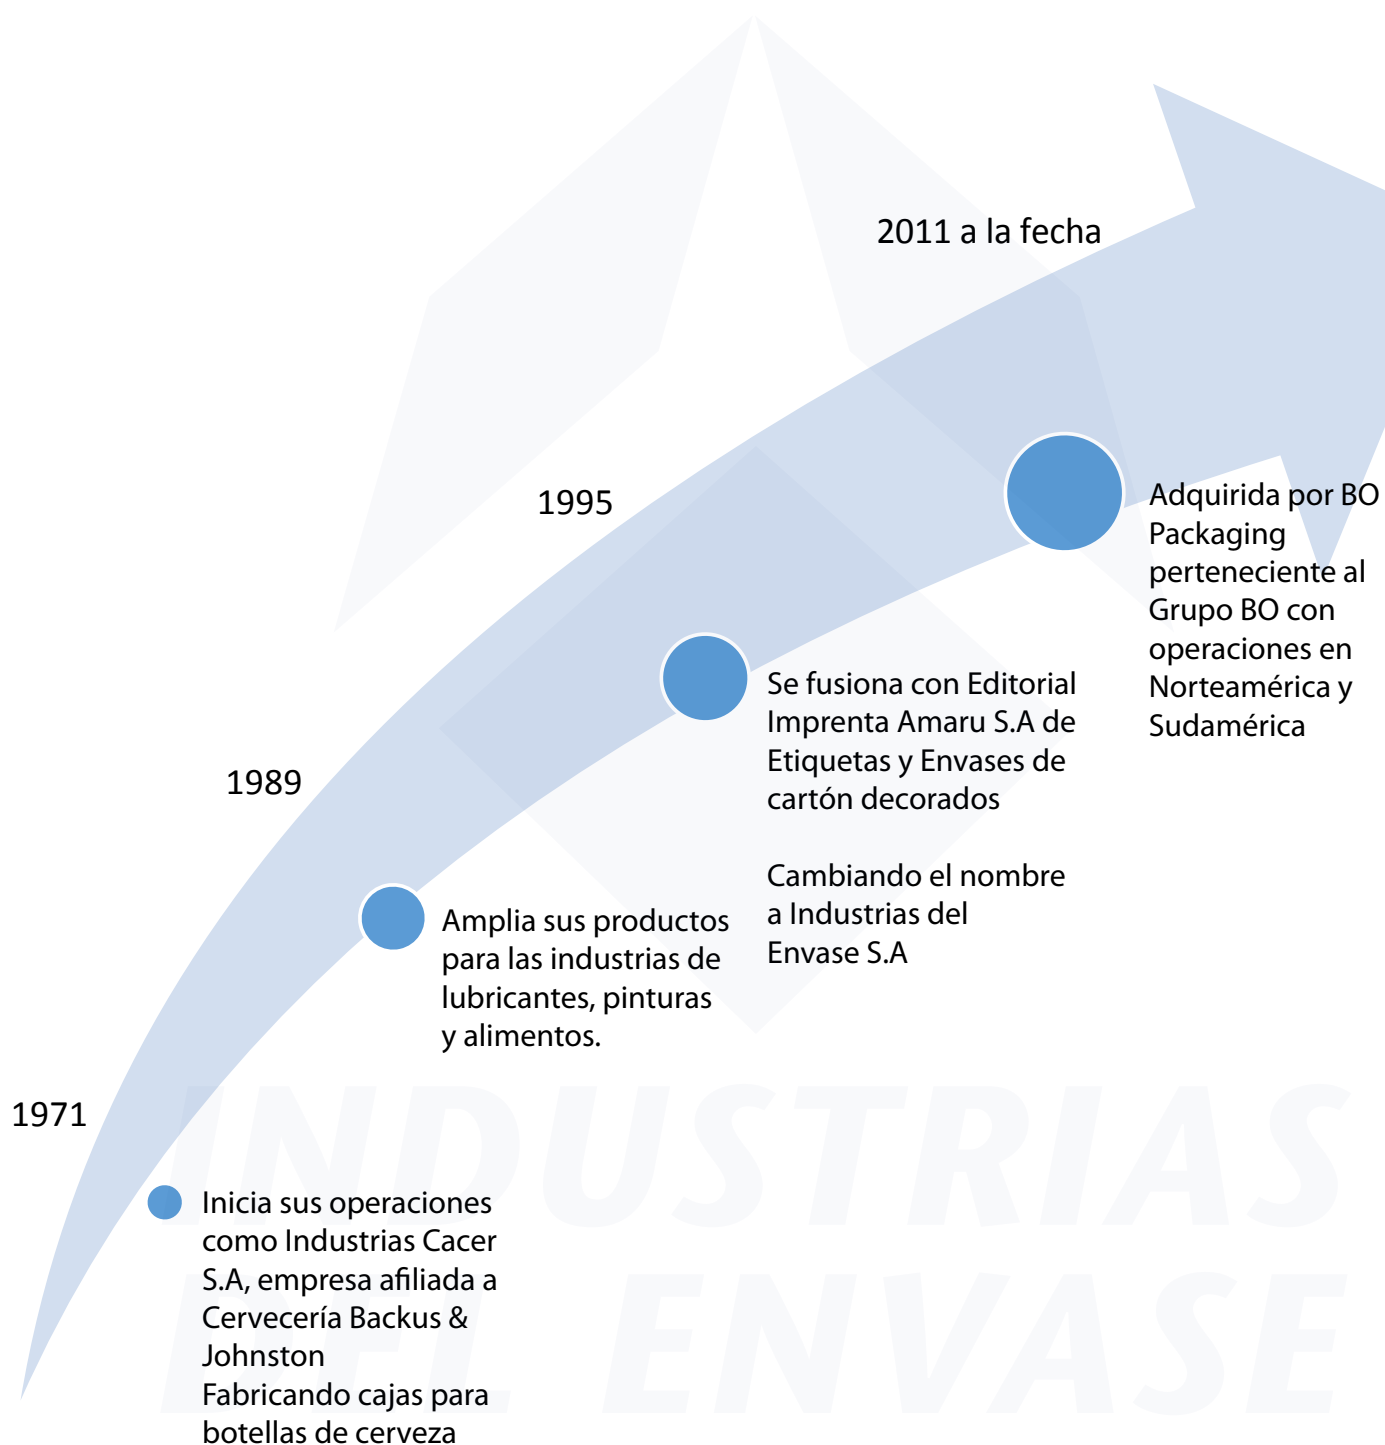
2011 a la fecha

Adquirida por BO Packaging perteneciente al Grupo BO con operaciones en Norteamérica y Sudamérica

1995

Se fusiona con Editorial Imprenta Amaru S.A de Etiquetas y Envases de cartón decorados

Cambiando el nombre a Industrias del Envase S.A

1989

Amplia sus productos para las industrias de lubricantes, pinturas y alimentos.

1971

Inicia sus operaciones como Industrias Cacer S.A, empresa afiliada a Cervecería Backus & Johnston
Fabricando cajas para botellas de cerveza

INDUSTRIAS DEL ENVASE